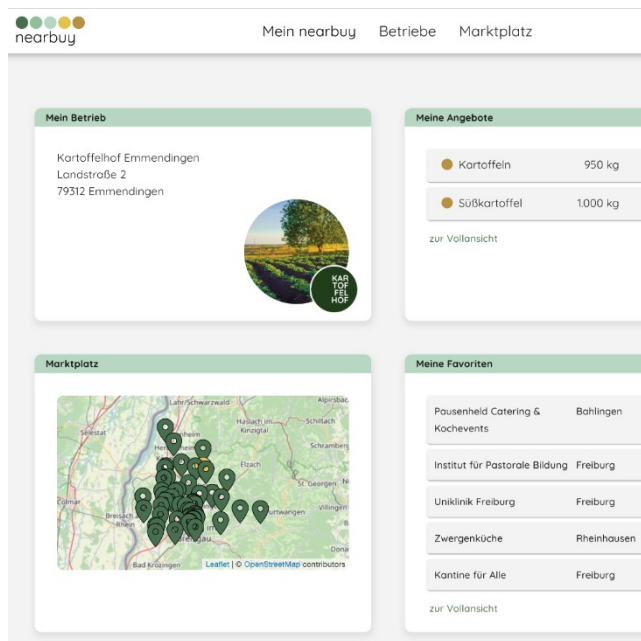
nearbuy

Mein nearbuy Betriebe Marktplatz

Mein Betrieb

Kartoffelhof Emmendingen
Landstraße 2
79312 Emmendingen

KAR TOF FEL HOF

Meine Angebote

| Kartoffeln | 950 kg |
|---|---|
| Süßkartoffel | 1.000 kg |

zur Vollansicht

Marktplatz

Lahr/Schwarzwald
Alpirsbach
Haslach im Kinzigtal
Sélestat
Schramberg
Elzach
St. Georgen
Colmar
Breisach am Rhein
Furtwangen
Villingen
Bad Krozingen

Leaflet | © OpenStreetMap contributors

Meine Favoriten

| Pausenheld Catering & Kochevents | Bahlingen |
|---|---|
| Institut für Pastorale Bildung | Freiburg |
| Uniklinik Freiburg | Freiburg |
| Zwergenküche | Rheinhausen |
| Kantine für Alle | Freiburg |

zur Vollansicht